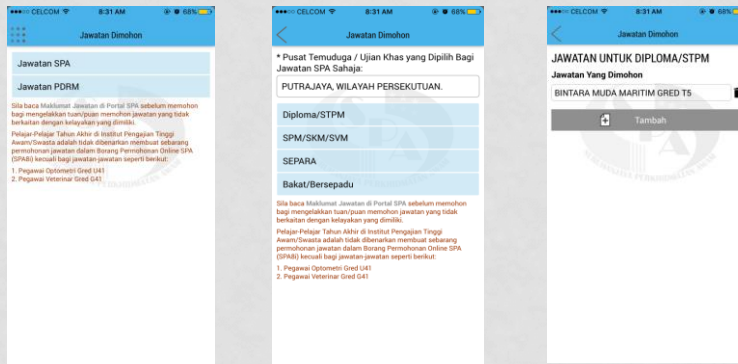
●●●○○ CELCOM 8:31 AM 68%
Jawatan Dimohon

Jawatan SPA

Jawatan PDRM

Sila baca Maklumat Jawatan di Portal SPA sebelum memohon bagi mengelakkan tuan/puan memohon jawatan yang tidak berkaitan dengan kelayakan yang dimiliki.

Pelajar-Pelajar Tahun Akhir di Institut Pengajian Tinggi Awam/Swasta adalah tidak dibenarkan membuat sebarang permohonan jawatan dalam Borang Permohonan Online SPA (SPA8i) kecuali bagi jawatan-jawatan seperti berikut:

1. Pegawai Optometri Gred U41
2. Pegawai Veterinar Gred G41

●●●○○ CELCOM 8:31 AM 68%
Jawatan Dimohon

* Pusat Temuduga / Ujian Khas yang Dipilih Bagi Jawatan SPA Sahaja:

PUTRAJAYA, WILAYAH PERSEKUTUAN.

Diploma/STPM

SPM/SKM/SVM

SEPARA

Bakat/Bersepadu

Sila baca Maklumat Jawatan di Portal SPA sebelum memohon bagi mengelakkan tuan/puan memohon jawatan yang tidak berkaitan dengan kelayakan yang dimiliki.

Pelajar-Pelajar Tahun Akhir di Institut Pengajian Tinggi Awam/Swasta adalah tidak dibenarkan membuat sebarang permohonan jawatan dalam Borang Permohonan Online SPA (SPA8i) kecuali bagi jawatan-jawatan seperti berikut:

1. Pegawai Optometri Gred U41
2. Pegawai Veterinar Gred G41

●●●○○ CELCOM 8:31 AM 68%
Jawatan Dimohon

JAWATAN UNTUK DIPLOMA/STPM

Jawatan Yang Dimohon

BINTARA MUDA MARITIM GRED T5

Tambah